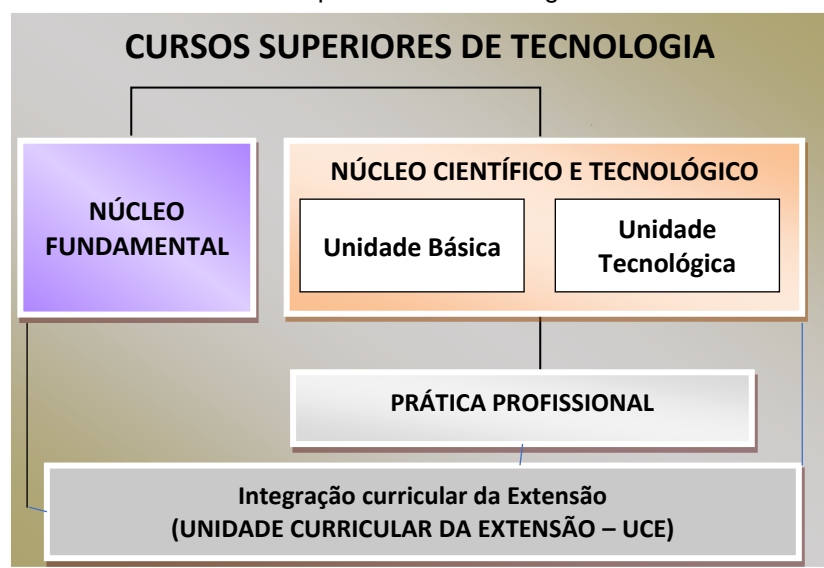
CURSOS SUPERIORES DE TECNOLOGIA

NÚCLEO FUNDAMENTAL

NÚCLEO CIENTÍFICO E TECNOLÓGICO

Unidade Básica

Unidade Tecnológica

PRÁTICA PROFISSIONAL

Integração curricular da Extensão
(UNIDADE CURRICULAR DA EXTENSÃO – UCE)